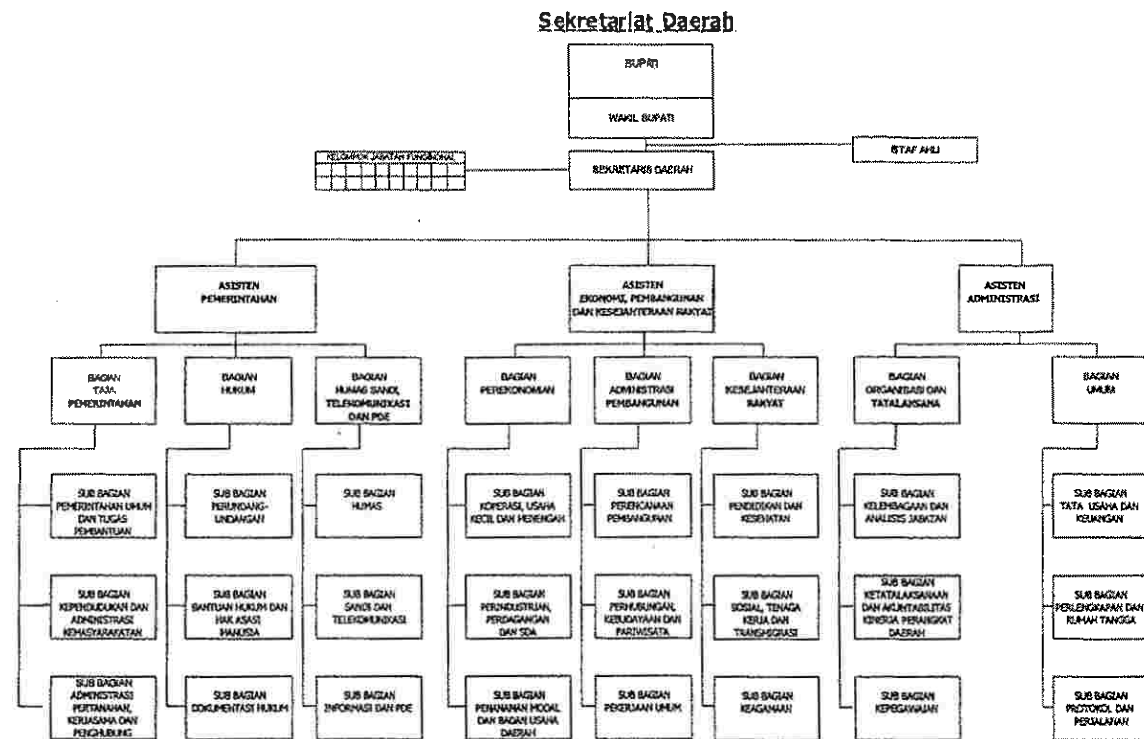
Sekretariat Daerah

BUPATI

WAKIL BUPATI

STAF AHLI

KELOMPOK JABATAN FUNGSIONAL

SEKRETARIS DAERAH

ASISTEN PEMERINTAHAN

ASISTEN EKONOMI, PEMBANGUNAN DAN KESEJAHTERAAN RAKYAT

ASISTEN ADMINISTRASI

BAGIAN TATA PEMERINTAHAN

BAGIAN HUKUM

BAGIAN HUMAS SANDI, TELEKOMUNIKASI DAN PDE

BAGIAN PEREKONOMIAN

BAGIAN ADMINISTRASI PEMBANGUNAN

BAGIAN KESEJAHTERAAN RAKYAT

BAGIAN ORGANISASI DAN TATALAKSANA

BAGIAN UMUM

SUB BAGIAN PEMERINTAHAN UMUM DAN TUGAS PEMBANTUAN

SUB BAGIAN KEPENDUDUKAN DAN ADMINISTRASI KEMASYARAKATAN

SUB BAGIAN ADMINISTRASI PERTANAHAN, KERJASAMA DAN PENGHUBUNG

SUB BAGIAN PERUNDANG-UNDANGAN

SUB BAGIAN BANTUAN HUKUM DAN HAK ASASI MANUSIA

SUB BAGIAN DOKUMENTASI HUKUM

SUB BAGIAN HUMAS

SUB BAGIAN SANDI DAN TELEKOMUNIKASI

SUB BAGIAN INFORMASI DAN PDE

SUB BAGIAN KOPERASI, USAHA KECIL DAN MENENGAH

SUB BAGIAN PERINDUSTRIAN, PERDAGANGAN DAN SDA

SUB BAGIAN PENANAMAN MODAL DAN BADAN USAHA DAERAH

SUB BAGIAN PERENCANAAN PEMBANGUNAN

SUB BAGIAN PERHUBUNGAN, KEBUDAYAAN DAN PARIWISATA

SUB BAGIAN PEKERJAAN UMUM

SUB BAGIAN PENDIDIKAN DAN KESEHATAN

SUB BAGIAN SOSIAL, TENAGA KERJA DAN TRANSMIGRASI

SUB BAGIAN KEAGAMAAN

SUB BAGIAN KELEMBAGAAN DAN ANALISIS JABATAN

SUB BAGIAN KETATALAKSANAAN DAN AKUNTABILITAS KINERJA PERANGKAT DAERAH

SUB BAGIAN KEPEGAWAIAN

SUB BAGIAN TATA USAHA DAN KEUANGAN

SUB BAGIAN PERLENGKAPAN DAN RUMAH TANGGA

SUB BAGIAN PROTOKOL DAN PERJALANAN